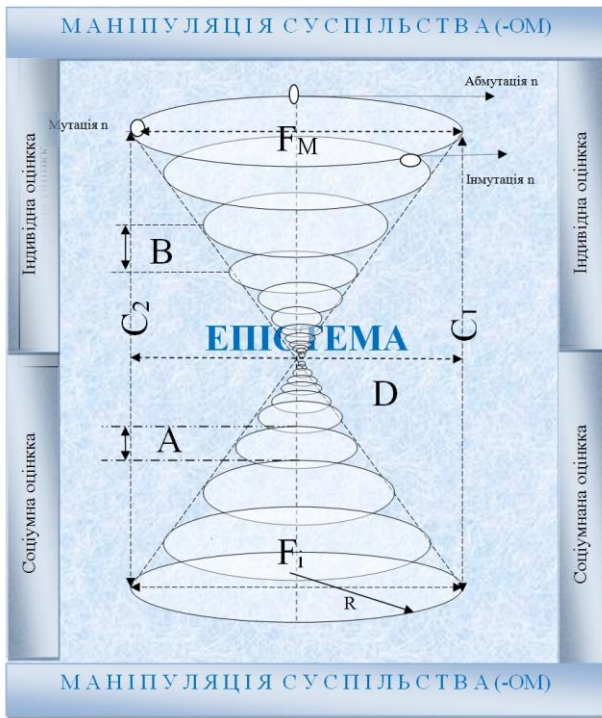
МАНІПУЛЯЦІЯ СУСПІЛЬСТВА(-ОМ)

Абмутація n

Мутація n

$F_M$

Інмутація n

Індивідна оцінка

Індивідна оцінка

B

$C_2$

ЕПІСТЕМА

$C_1$

D

A

Соціумна оцінка

Соціумнана оцінка

$F_1$

R

МАНІПУЛЯЦІЯ СУСПІЛЬСТВА(-ОМ)